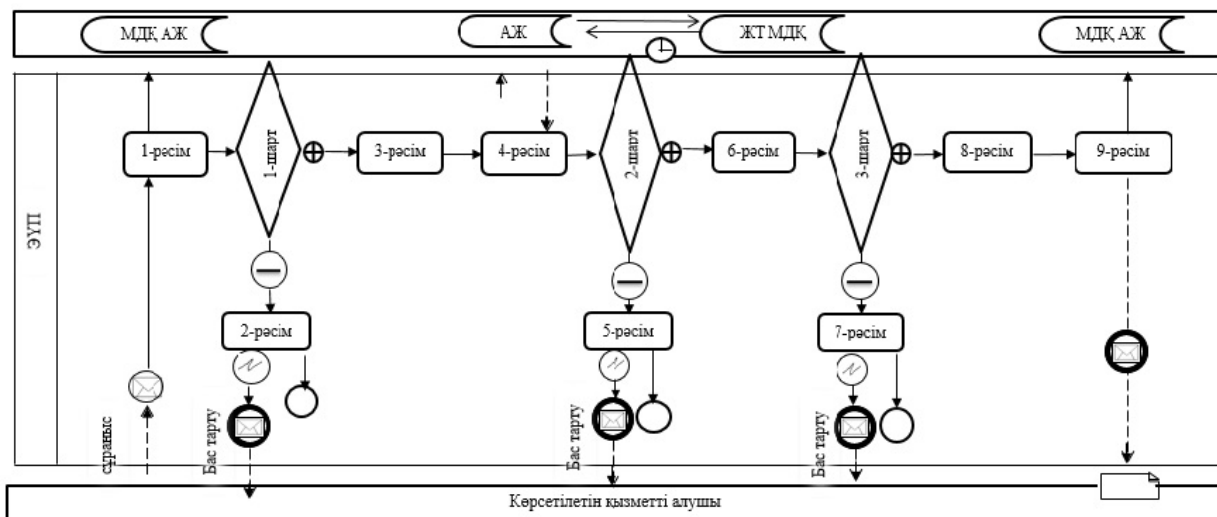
МДҚ АЖ

АЖ

ЖТ МДҚ

МДҚ АЖ

ЭҮП

1-рәсім

1-шарт

3-рәсім

4-рәсім

2-шарт

6-рәсім

3-шарт

8-рәсім

9-рәсім

2-рәсім

5-рәсім

7-рәсім

сұраныс

Бас тарту

Бас тарту

Бас тарту

Көрсетілетін қызметті алушы